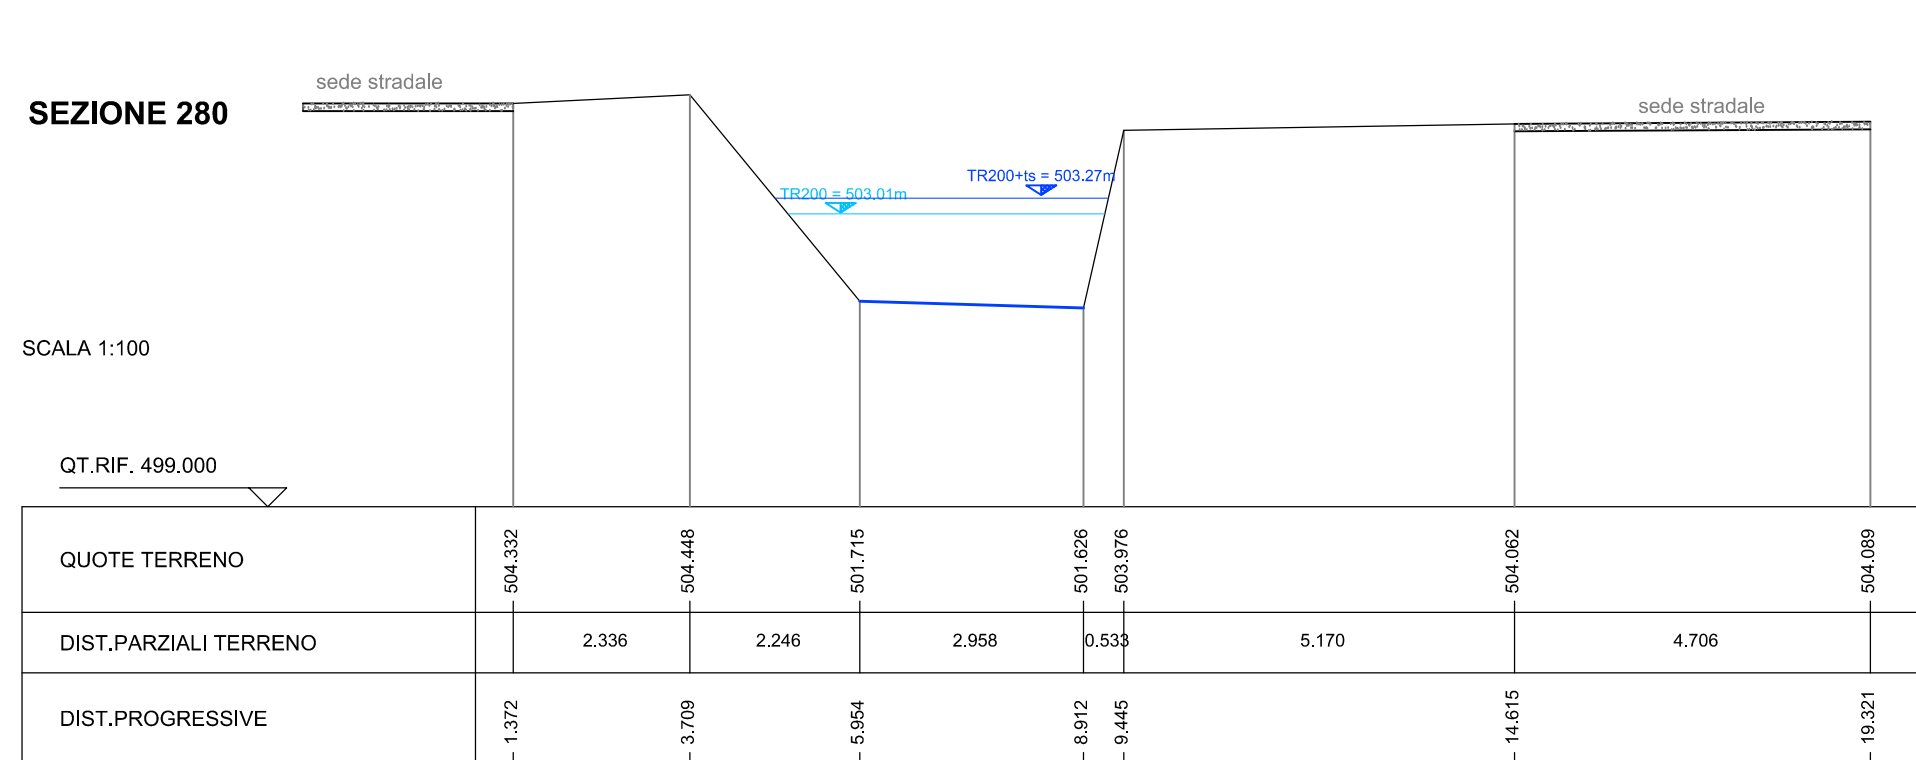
SEZIONE 280

sede stradale

sede stradale

TR200+ts = 503.27m

TR200 = 503.01m

SCALA 1:100

QT.RIF. 499.000

| QUOTE TERRENO | 504.332 | 504.448 | 501.715 | 501.626 | 503.976 | 504.062 | 504.089 |
|---|---|---|---|---|---|---|---|
| DIST.PARZIALI TERRENO | 2.336 | 2.246 | 2.958 | 0.533 | 5.170 | 4.706 | |
| DIST.PROGRESSIVE | 1.372 | 3.709 | 5.954 | 8.912 | 9.445 | 14.615 | 19.321 |